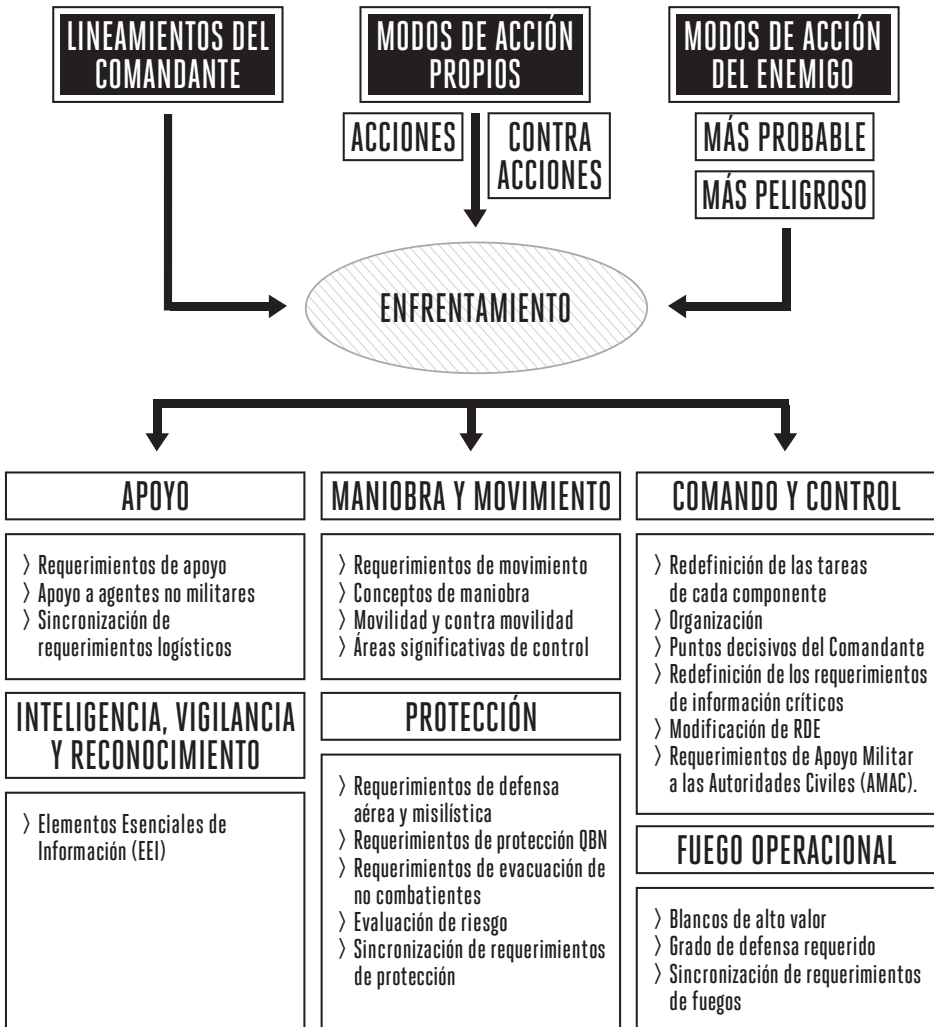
LINEAMIENTOS DEL COMANDANTE

MODOS DE ACCIÓN PROPIOS

ACCIONES

CONTRA ACCIONES

MODOS DE ACCIÓN DEL ENEMIGO

MÁS PROBABLE

MÁS PELIGROSO

ENFRENTAMIENTO

APOYO

〉 Requerimientos de apoyo
〉 Apoyo a agentes no militares
〉 Sincronización de requerimientos logísticos

INTELIGENCIA, VIGILANCIA Y RECONOCIMIENTO

〉 Elementos Esenciales de Información (EEI)

MANIOBRA Y MOVIMIENTO

〉 Requerimientos de movimiento
〉 Conceptos de maniobra
〉 Movilidad y contra movilidad
〉 Áreas significativas de control

PROTECCIÓN

〉 Requerimientos de defensa aérea y misilística
〉 Requerimientos de protección QBN
〉 Requerimientos de evacuación de no combatientes
〉 Evaluación de riesgo
〉 Sincronización de requerimientos de protección

COMANDO Y CONTROL

〉 Redefinición de las tareas de cada componente
〉 Organización
〉 Puntos decisivos del Comandante
〉 Redefinición de los requerimientos de información críticos
〉 Modificación de RDE
〉 Requerimientos de Apoyo Militar a las Autoridades Civiles (AMAC).

FUEGO OPERACIONAL

〉 Blancos de alto valor
〉 Grado de defensa requerido
〉 Sincronización de requerimientos de fuegos